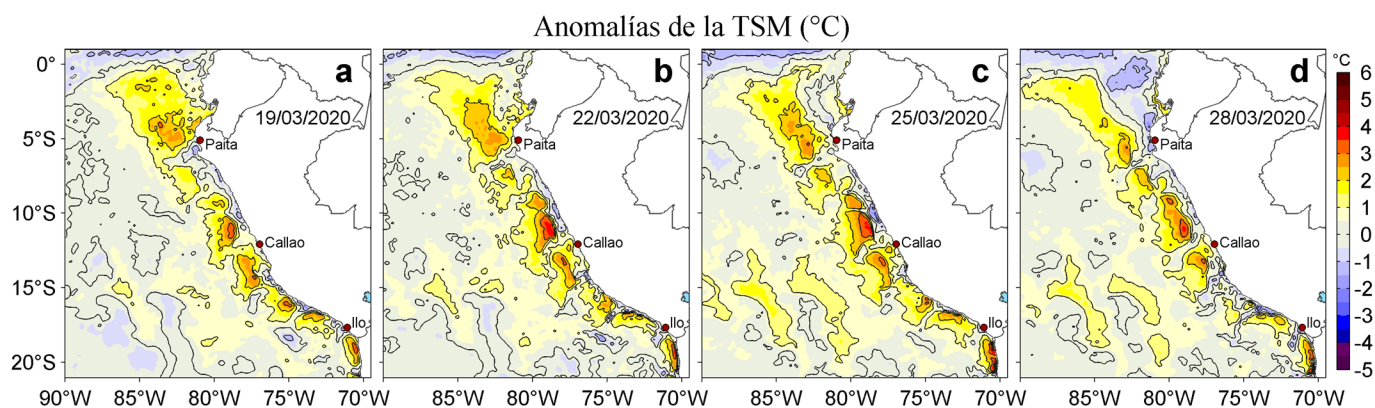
Anomalías de la TSM (°C)

a
19/03/2020
Paita
Callao
Ilo

b
22/03/2020
Paita
Callao
Ilo

c
25/03/2020
Paita
Callao
Ilo

d
28/03/2020
Paita
Callao
Ilo

0°
5°S
10°S
15°S
20°S

90°W 85°W 80°W 75°W 70°W 85°W 80°W 75°W 70°W 85°W 80°W 75°W 70°W 85°W 80°W 75°W 70°W

°C
6
5
4
3
2
1
0
-1
-2
-3
-4
-5